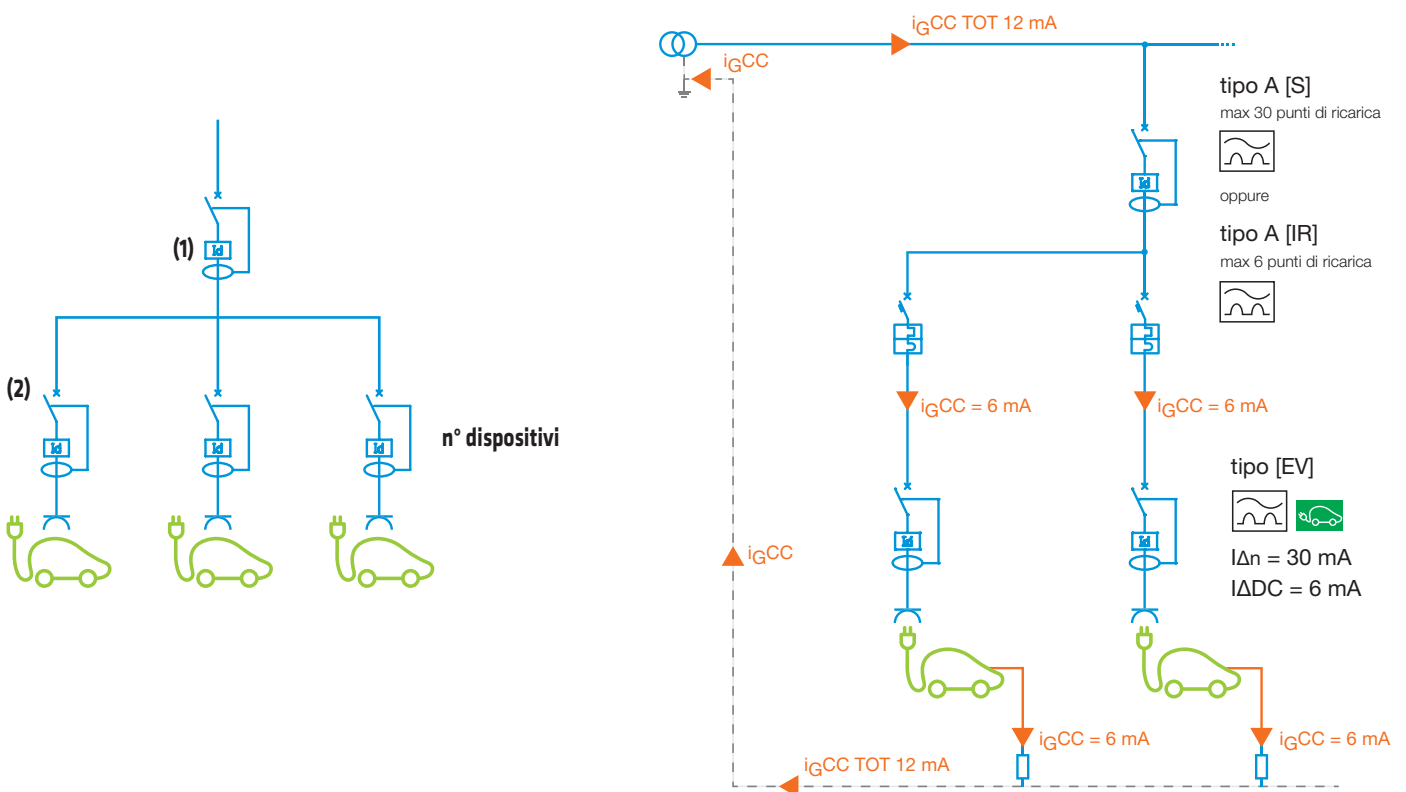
(1)

Id

(2)

Id

Id

Id

n° dispositivi

$i_G$CC TOT 12 mA

$i_G$CC

tipo A [S]
max 30 punti di ricarica

oppure

tipo A [IR]
max 6 punti di ricarica

$i_G$CC = 6 mA

$i_G$CC = 6 mA

tipo [EV]

IΔn = 30 mA
IΔDC = 6 mA

Id

Id

Id

$i_G$CC

$i_G$CC = 6 mA

$i_G$CC = 6 mA

$i_G$CC TOT 12 mA